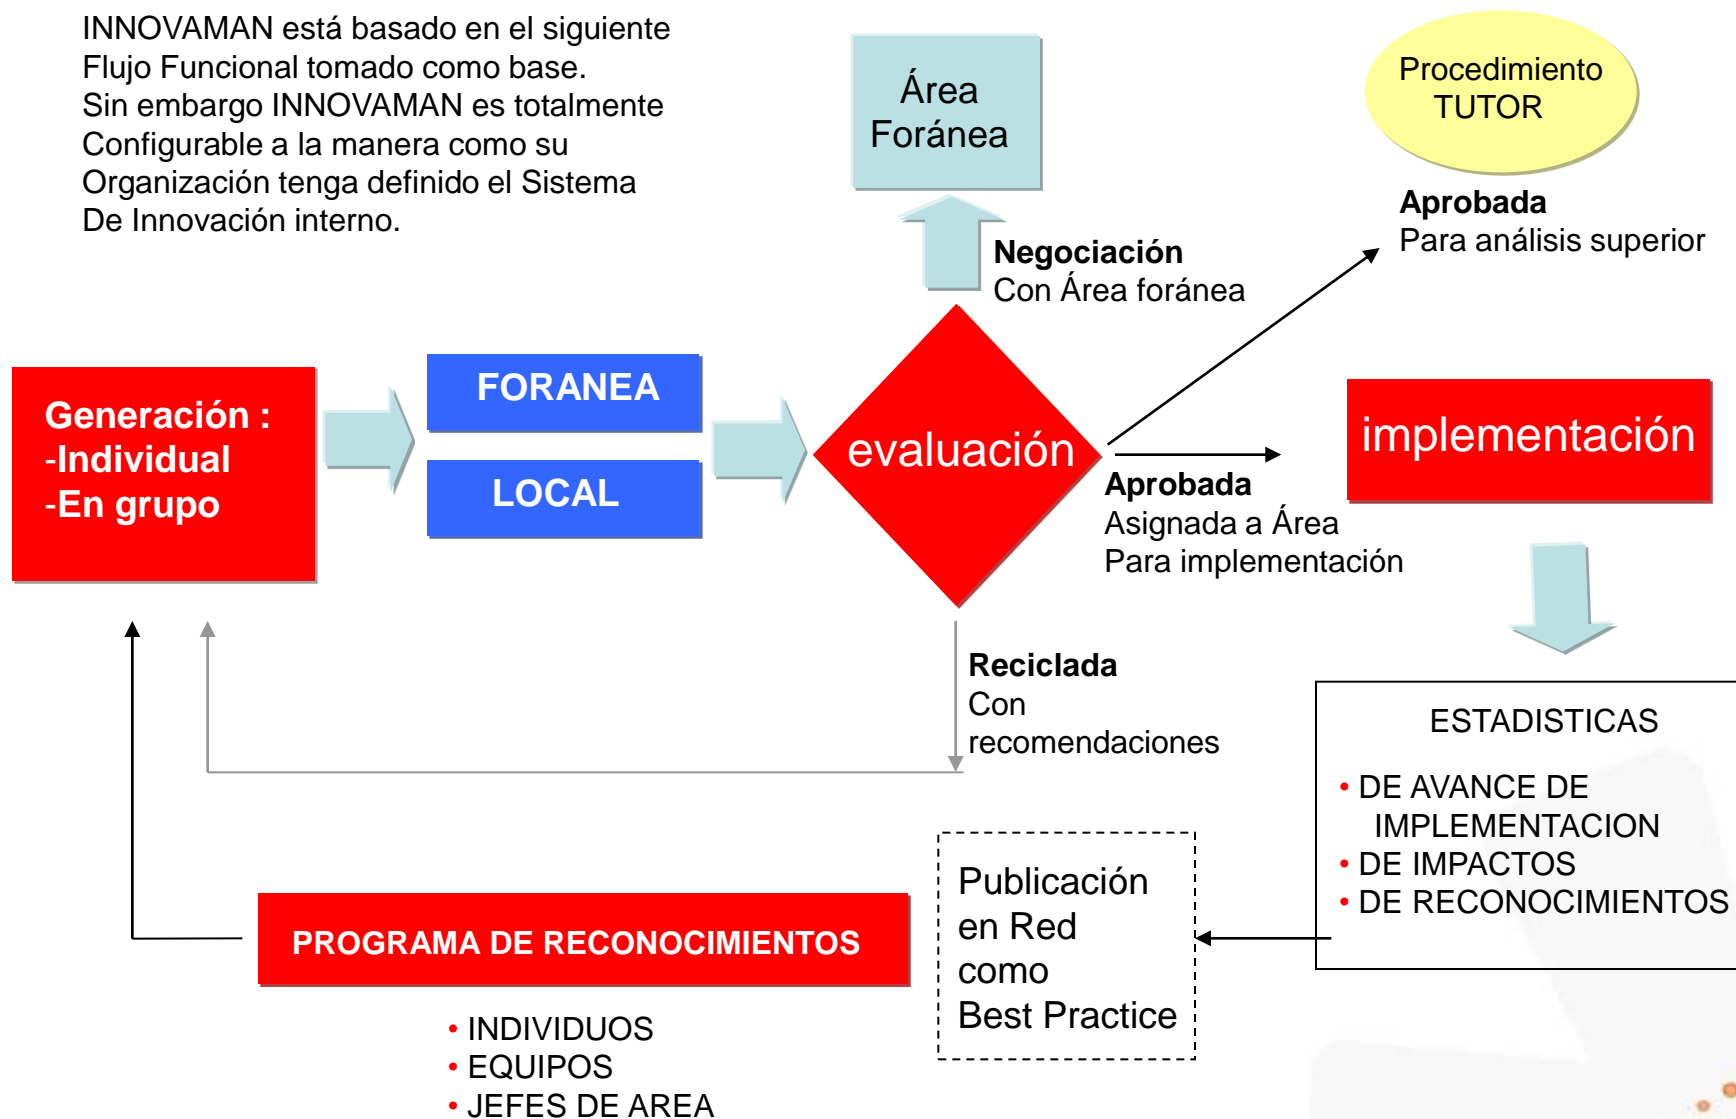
INNOVAMAN está basado en el siguiente Flujo Funcional tomado como base.
Sin embargo INNOVAMAN es totalmente Configurable a la manera como su Organización tenga definido el Sistema De Innovación interno.

Área Foránea

Procedimiento TUTOR

Aprobada
Para análisis superior

Negociación
Con Área foránea

Generación :
-Individual
-En grupo

FORANEA

LOCAL

evaluación

implementación

Aprobada
Asignada a Área
Para implementación

Reciclada
Con recomendaciones

ESTADISTICAS
• DE AVANCE DE IMPLEMENTACION
• DE IMPACTOS
• DE RECONOCIMIENTOS

Publicación en Red como Best Practice

PROGRAMA DE RECONOCIMIENTOS

• INDIVIDUOS
• EQUIPOS
• JEFES DE AREA